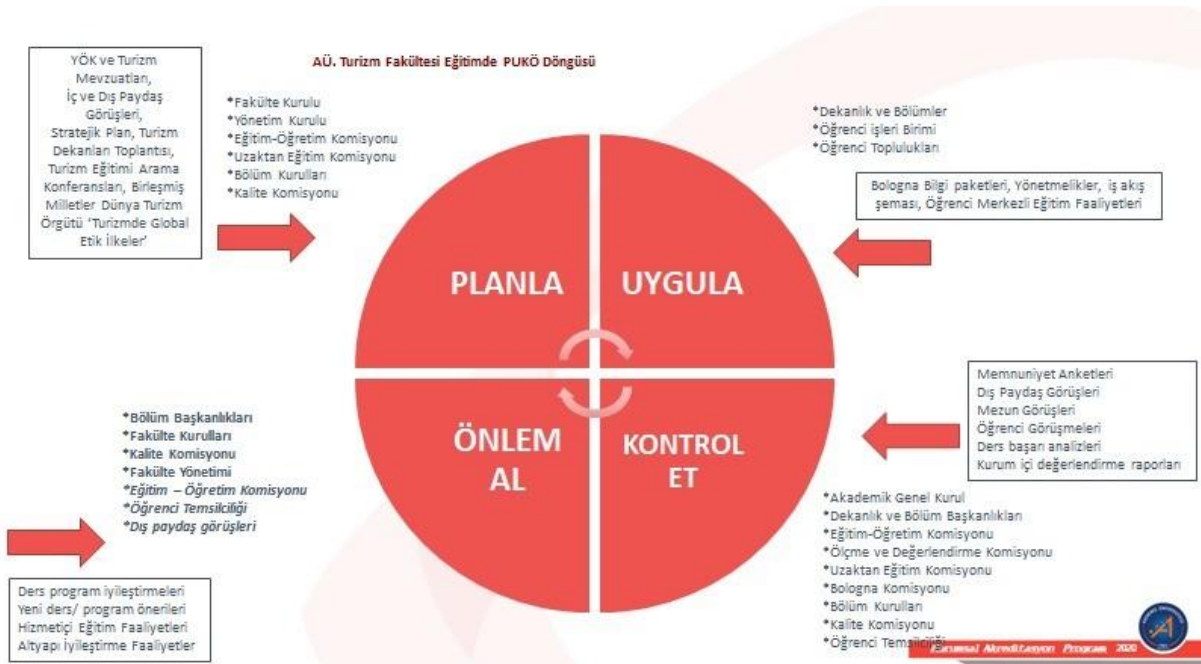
AÜ. Turizm Fakültesi Eğitimde PUKÖ Döngüsü

YÖK ve Turizm Mevzuatları, İç ve Dış Paydaş Görüşleri, Stratejik Plan, Turizm Dekanları Toplantısı, Turizm Eğitimi Arama Konferansları, Birleşmiş Milletler Dünya Turizm Örgütü 'Turizmde Global Etik İlkeler'

*Fakülte Kurulu
*Yönetim Kurulu
*Eğitim-Öğretim Komisyonu
*Uzaktan Eğitim Komisyonu
*Bölüm Kurulları
*Kalite Komisyonu

*Dekanlık ve Bölümler
*Öğrenci işleri Birimi
*Öğrenci Toplulukları

Bologna Bilgi paketleri, Yönetmelikler, iş akış şeması, Öğrenci Merkezli Eğitim Faaliyetleri

PLANLA

UYGULA

ÖNLEM AL

KONTROL ET

Memnuniyet Anketleri
Dış Paydaş Görüşleri
Mezun Görüşleri
Öğrenci Görüşmeleri
Ders başarı analizleri
Kurum içi değerlendirme raporları

*Bölüm Başkanlıkları
*Fakülte Kurulları
*Kalite Komisyonu
*Fakülte Yönetimi
*Eğitim – Öğretim Komisyonu
*Öğrenci Temsilciliği
*Dış paydaş görüşleri

*Akademik Genel Kurul
*Dekanlık ve Bölüm Başkanlıkları
*Eğitim-Öğretim Komisyonu
*Ölçme ve Değerlendirme Komisyonu
*Uzaktan Eğitim Komisyonu
*Bologna Komisyonu
*Bölüm Kurulları
*Kalite Komisyonu
*Öğrenci Temsilciliği

Ders program iyileştirmeleri
Yeni ders/ program önerileri
Hizmetiçi Eğitim Faaliyetleri
Altyapı İyileştirme Faaliyetleri

Kurumsal Akreditasyon Programı 2020